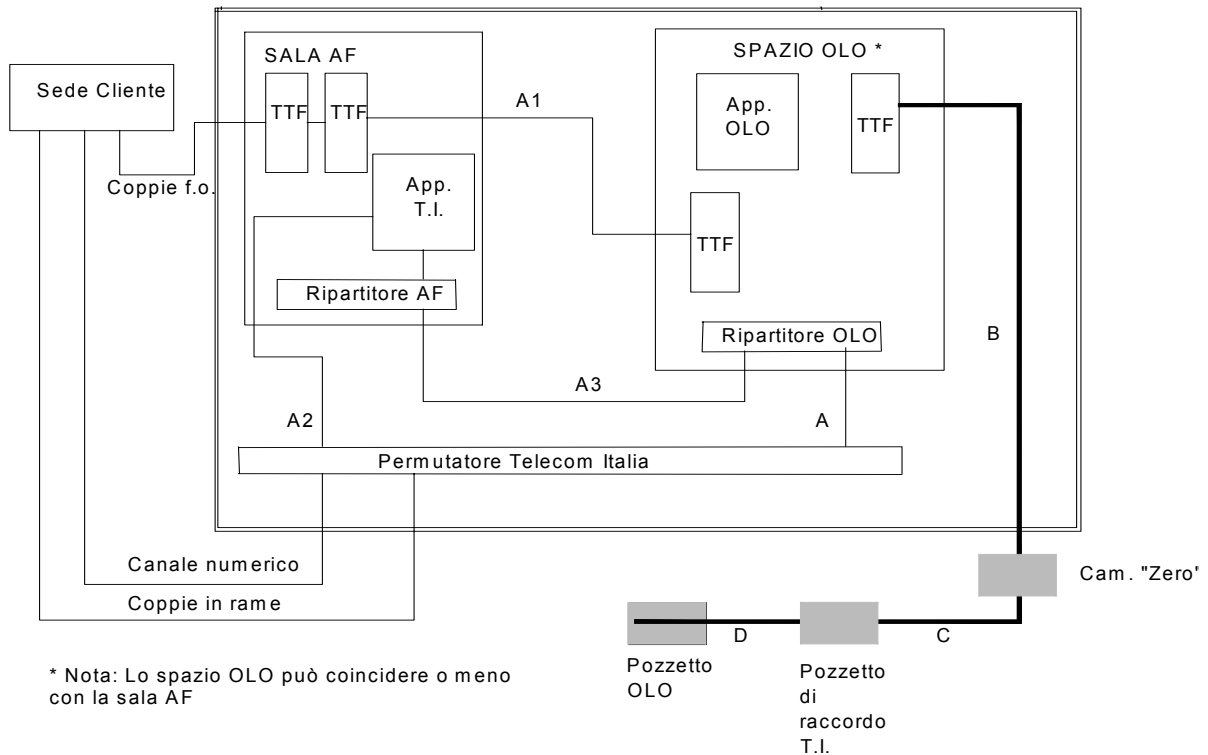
Sede Cliente

SALA AF

TTF

TTF

Coppie f.o.

App. T.I.

Ripartitore AF

A1

SPAZIO OLO *

App. OLO

TTF

TTF

Ripartitore OLO

B

A3

A2

A

Permutatore Telecom Italia

Canale numerico

Coppie in rame

Cam. "Zero"

D

C

Pozzetto OLO

Pozzetto di raccordo T.I.

* Nota: Lo spazio OLO può coincidere o meno con la sala AF